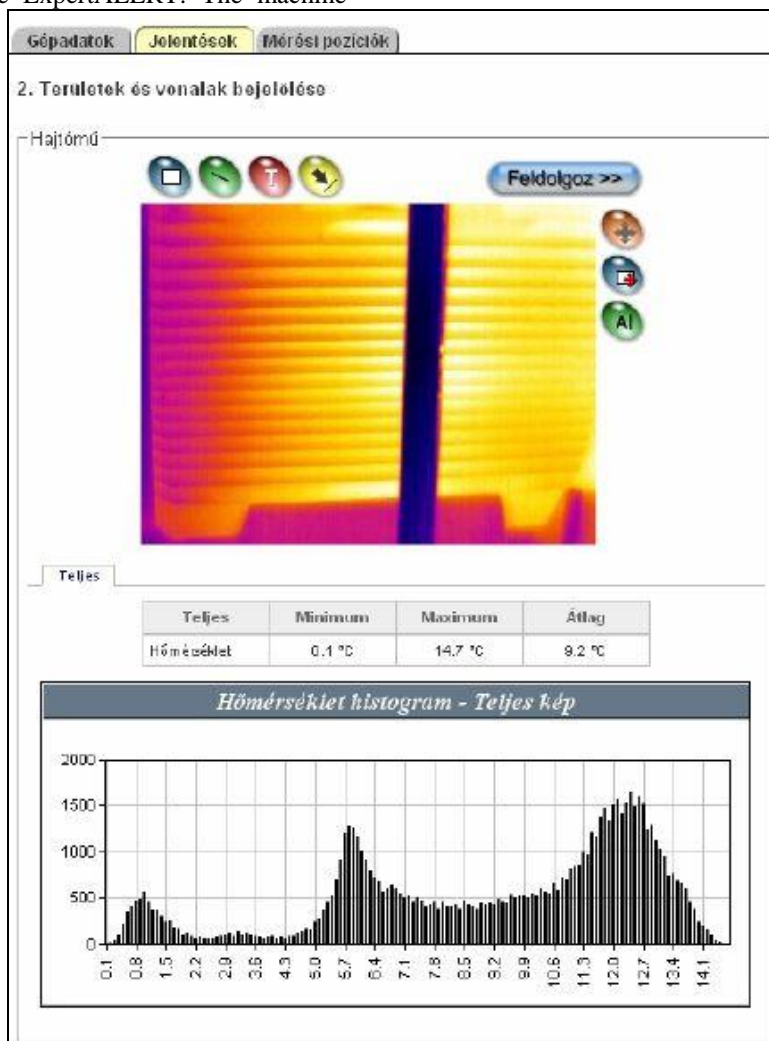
e ExpertALERT: The machine

Gépadatok | Jelentések | Mérési poziciók

2. Teruletek és vonalak bejelolése

Hajtómű

Feldolgoz >>

Teljes

| Teljes | Minimum | Maximum | Átlag |
|---|---|---|---|
| Hőmérséklet | 0.1 °C | 14.7 °C | 9.2 °C |

Hőmérséklet histogram - Teljes kép

2000
1500
1000
500
0

0.1 0.8 1.5 2.2 2.9 3.6 4.3 5.0 5.7 6.4 7.1 7.8 8.5 9.2 9.9 10.6 11.3 12.0 12.7 13.4 14.1